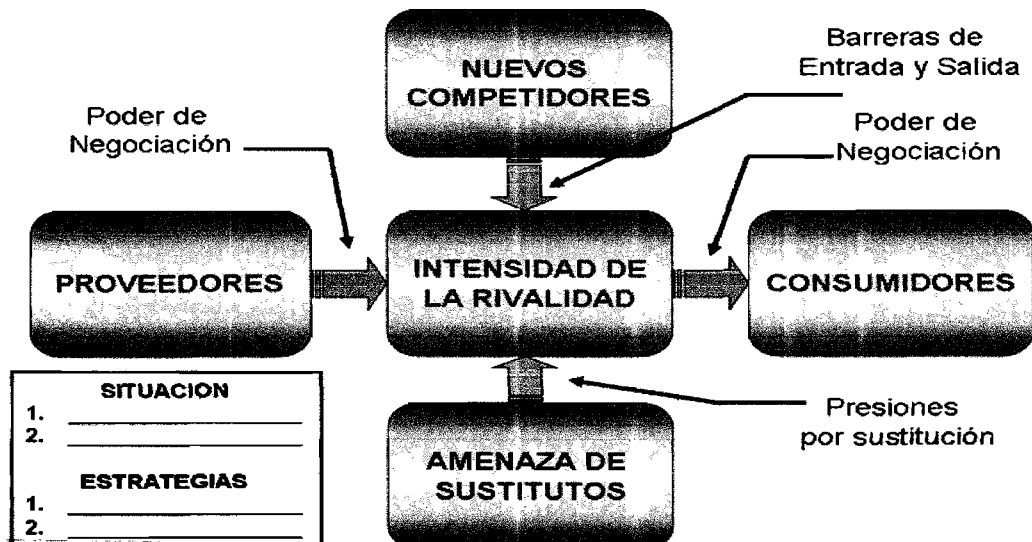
NUEVOS COMPETIDORES

Barreras de Entrada y Salida

Poder de Negociación

Poder de Negociación

PROVEEDORES

INTENSIDAD DE LA RIVALIDAD

CONSUMIDORES

SITUACION
1. ______
2. ______

ESTRATEGIAS
1. ______
2. ______

Presiones por sustitución

AMENAZA DE SUSTITUTOS